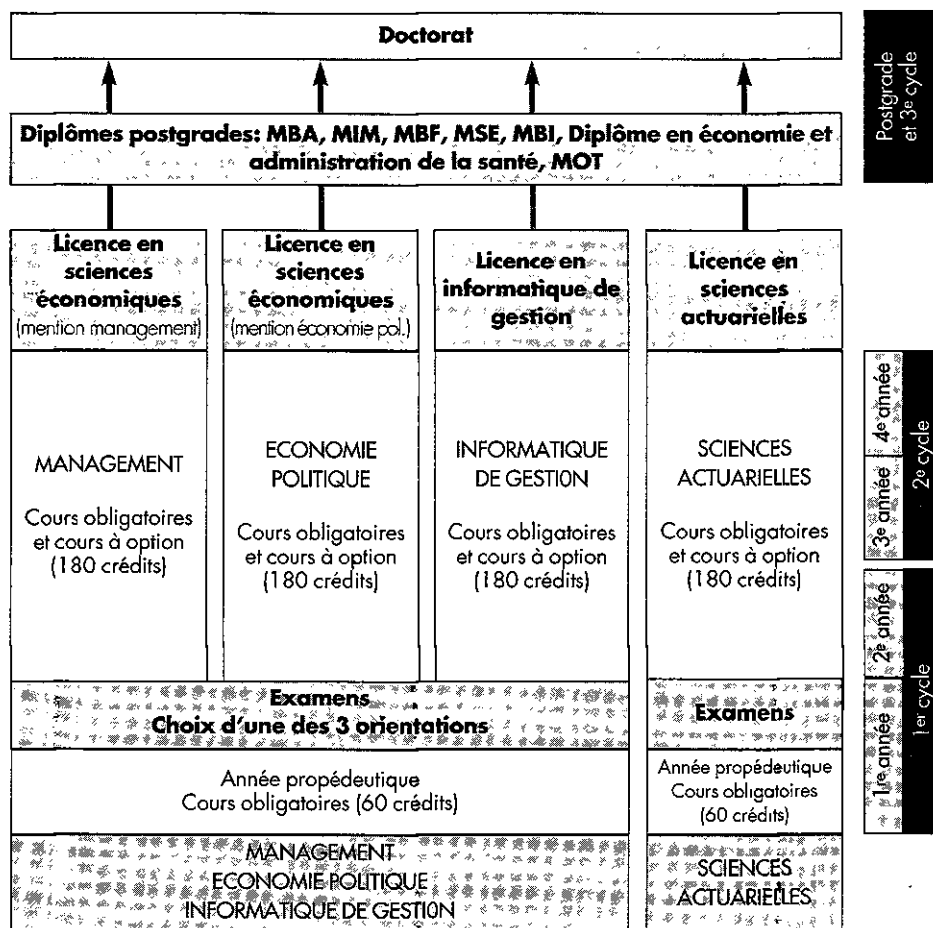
Doctorat

Diplômes postgrades: MBA, MIM, MBF, MSE, MBI, Diplôme en économie et administration de la santé, MOT

Postgrade et 3e cycle

Licence en sciences économiques (mention management)

Licence en sciences économiques (mention économie pol.)

Licence en informatique de gestion

Licence en sciences actuarielles

MANAGEMENT

Cours obligatoires et cours à option (180 crédits)

ECONOMIE POLITIQUE

Cours obligatoires et cours à option (180 crédits)

INFORMATIQUE DE GESTION

Cours obligatoires et cours à option (180 crédits)

SCIENCES ACTUARIELLES

Cours obligatoires et cours à option (180 crédits)

4e année

3e année

2e cycle

2e année

1re année

1er cycle

Examens
Choix d'une des 3 orientations

Examens

Année propédeutique
Cours obligatoires (60 crédits)

Année propédeutique
Cours obligatoires (60 crédits)

MANAGEMENT
ECONOMIE POLITIQUE
INFORMATIQUE DE GESTION

SCIENCES ACTUARIELLES